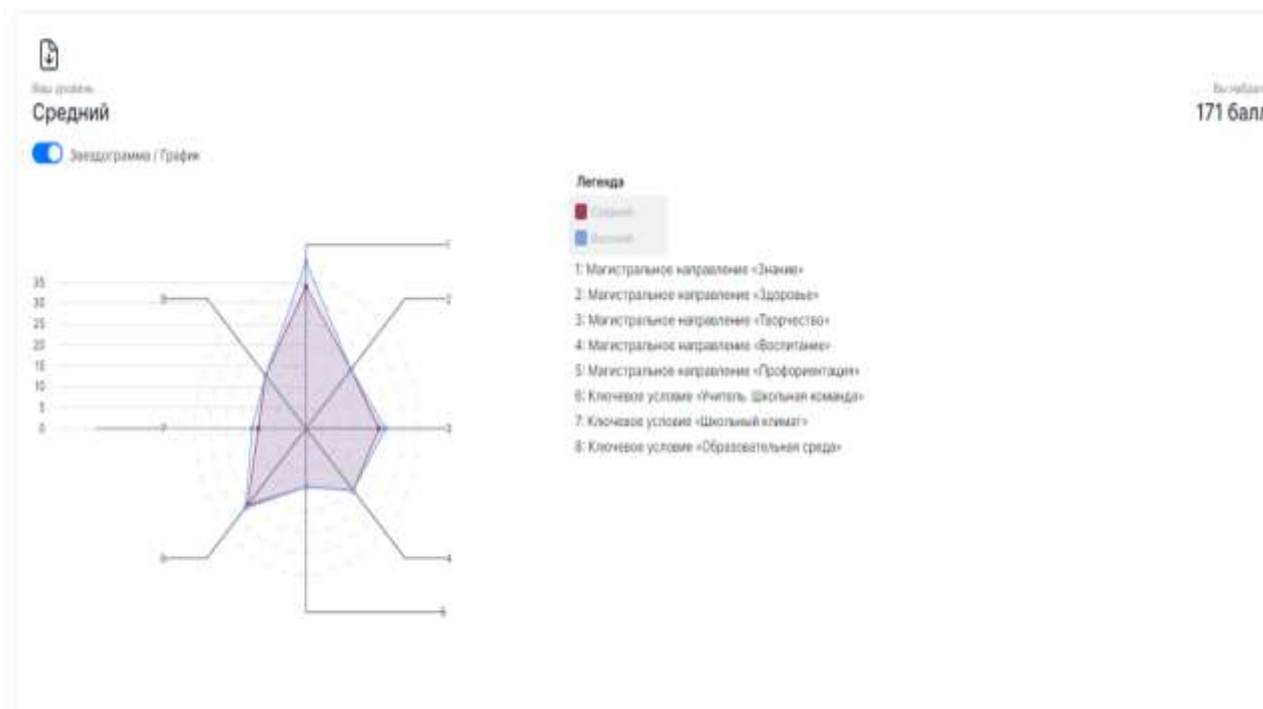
Ваш уровень
Средний

Вы набрали
171 балл

Звездограмма / График

35
30
25
20
15
10
5
0

8
1
2
7
3
6
4
5

Легенда
Средний
Высокий
1: Магистральное направление «Знание»
2: Магистральное направление «Здоровье»
3: Магистральное направление «Творчество»
4: Магистральное направление «Воспитание»
5: Магистральное направление «Профориентация»
6: Ключевое условие «Учитель. Школьная команда»
7: Ключевое условие «Школьный климат»
8: Ключевое условие «Образовательная среда»